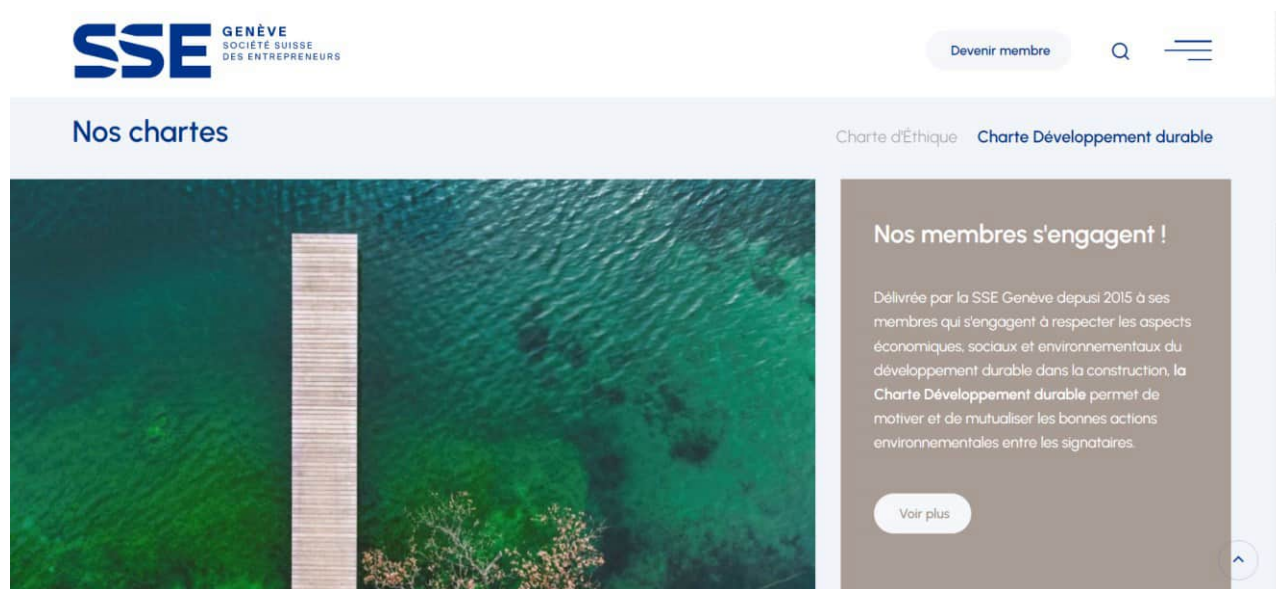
SSE GENÈVE SOCIÉTÉ SUISSE DES ENTREPRENEURS

Devenir membre

Nos chartes

Charte d'Éthique Charte Développement durable

Nos membres s'engagent !

Délivrée par la SSE Genève depuis 2015 à ses membres qui s'engagent à respecter les aspects économiques, sociaux et environnementaux du développement durable dans la construction, la Charte Développement durable permet de motiver et de mutualiser les bonnes actions environnementales entre les signataires.

Voir plus